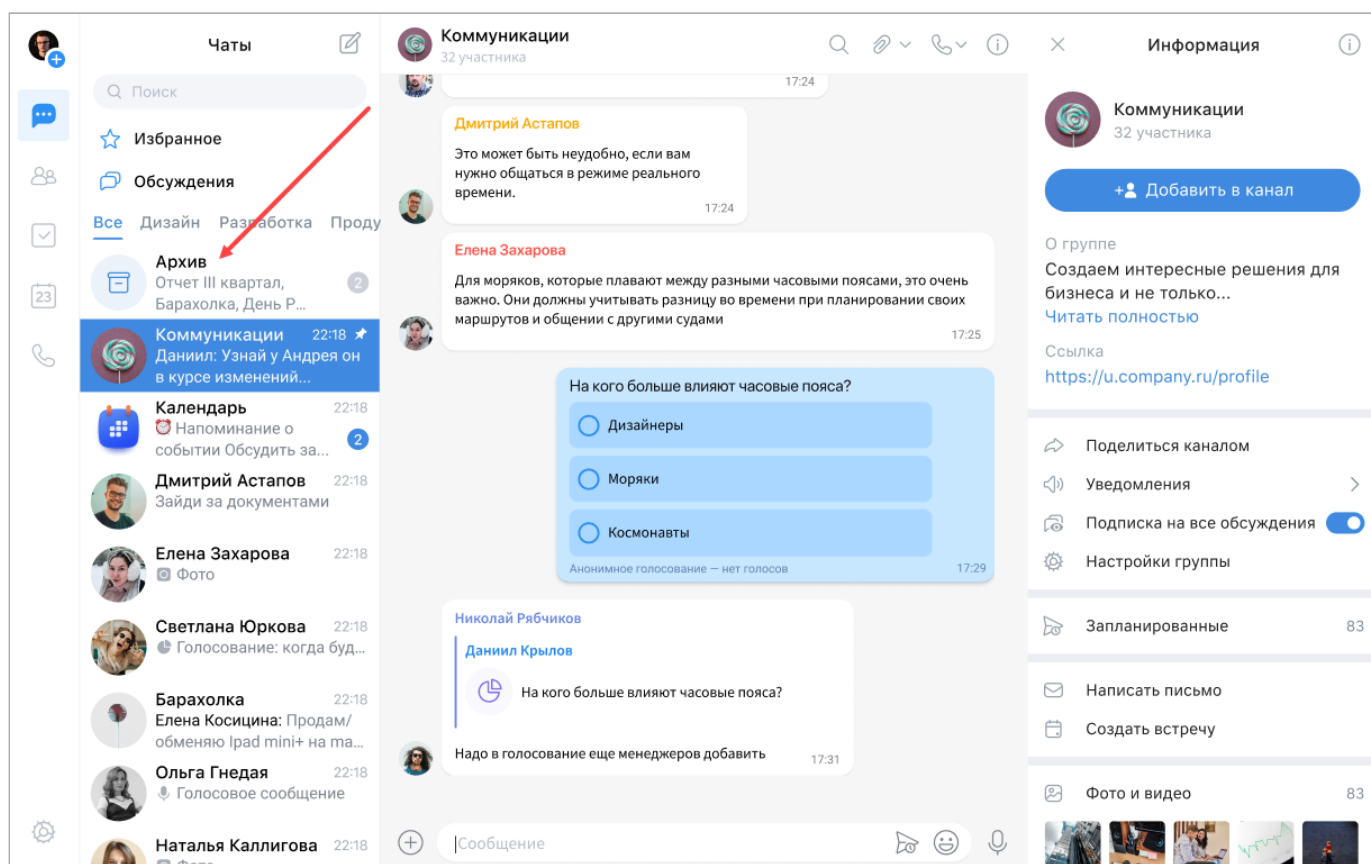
23

Чаты

Поиск

Избранное

Обсуждения

Все Дизайн Разработка Проду

Архив
Отчет III квартал, Барахолка, День Р...
2

Коммуникации 22:18
Даниил: Узнай у Андрея он в курсе изменений...

Календарь 22:18
Напоминание о событии Обсудить за...
2

Дмитрий Астапов 22:18
Зайди за документами

Елена Захарова 22:18
Фото

Светлана Юркова 22:18
Голосование: когда буд...

Барахолка 22:18
Елена Косицина: Продам/обменяю Ipad mini+ на ma...

Ольга Гнедая 22:18
Голосовое сообщение

Наталья Каллигова 22:18
Фото

Коммуникации
32 участника

17:24

Дмитрий Астапов
Это может быть неудобно, если вам нужно общаться в режиме реального времени.
17:24

Елена Захарова
Для моряков, которые плавают между разными часовыми поясами, это очень важно. Они должны учитывать разницу во времени при планировании своих маршрутов и общении с другими судами
17:25

На кого больше влияют часовые пояса?
Дизайнеры
Моряки
Космонавты
Анонимное голосование — нет голосов
17:29

Николай Рябчиков
Даниил Крылов
На кого больше влияют часовые пояса?
Надо в голосование еще менеджеров добавить
17:31

Сообщение

Информация

Коммуникации
32 участника

Добавить в канал

О группе
Создаем интересные решения для бизнеса и не только...
Читать полностью

Ссылка
https://u.company.ru/profile

Поделиться каналом
Уведомления
Подписка на все обсуждения
Настройки группы

Запланированные 83

Написать письмо
Создать встречу

Фото и видео 83